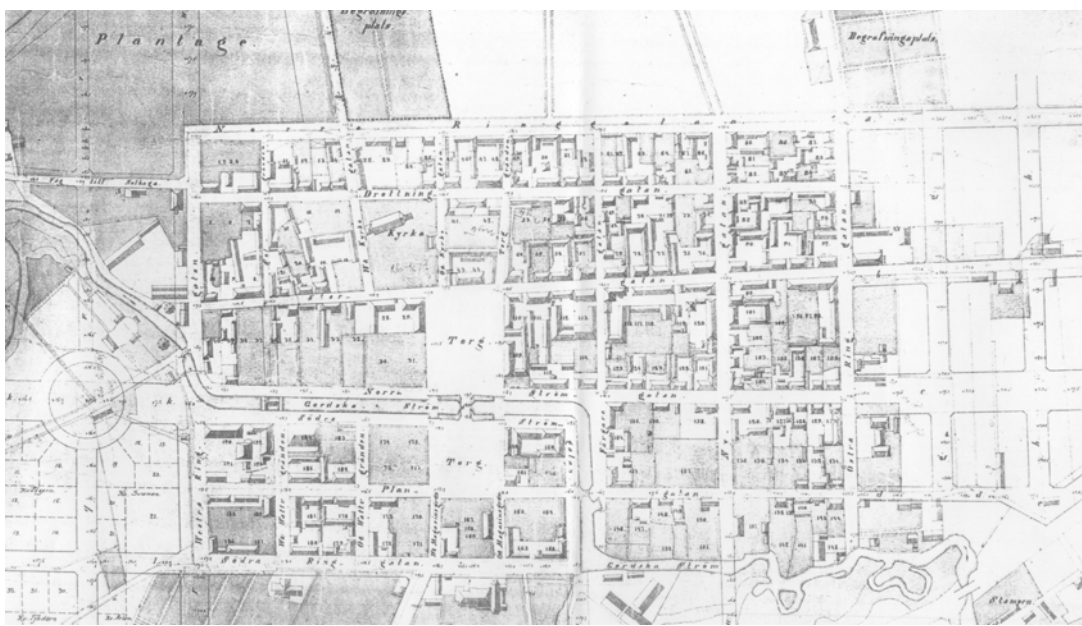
Plantage

Begrafnings plats

Begrafningsplats

Norra Ring gatan

Drottning gatan

Kyrka

Torg

Norra Strömgatan

Gardska Ström

Södra

Torg

Ström

Plan

Ström

Östra

Ring

Västra Ring

Södra Ring gatan

Gardska Ström

Stampen

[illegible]